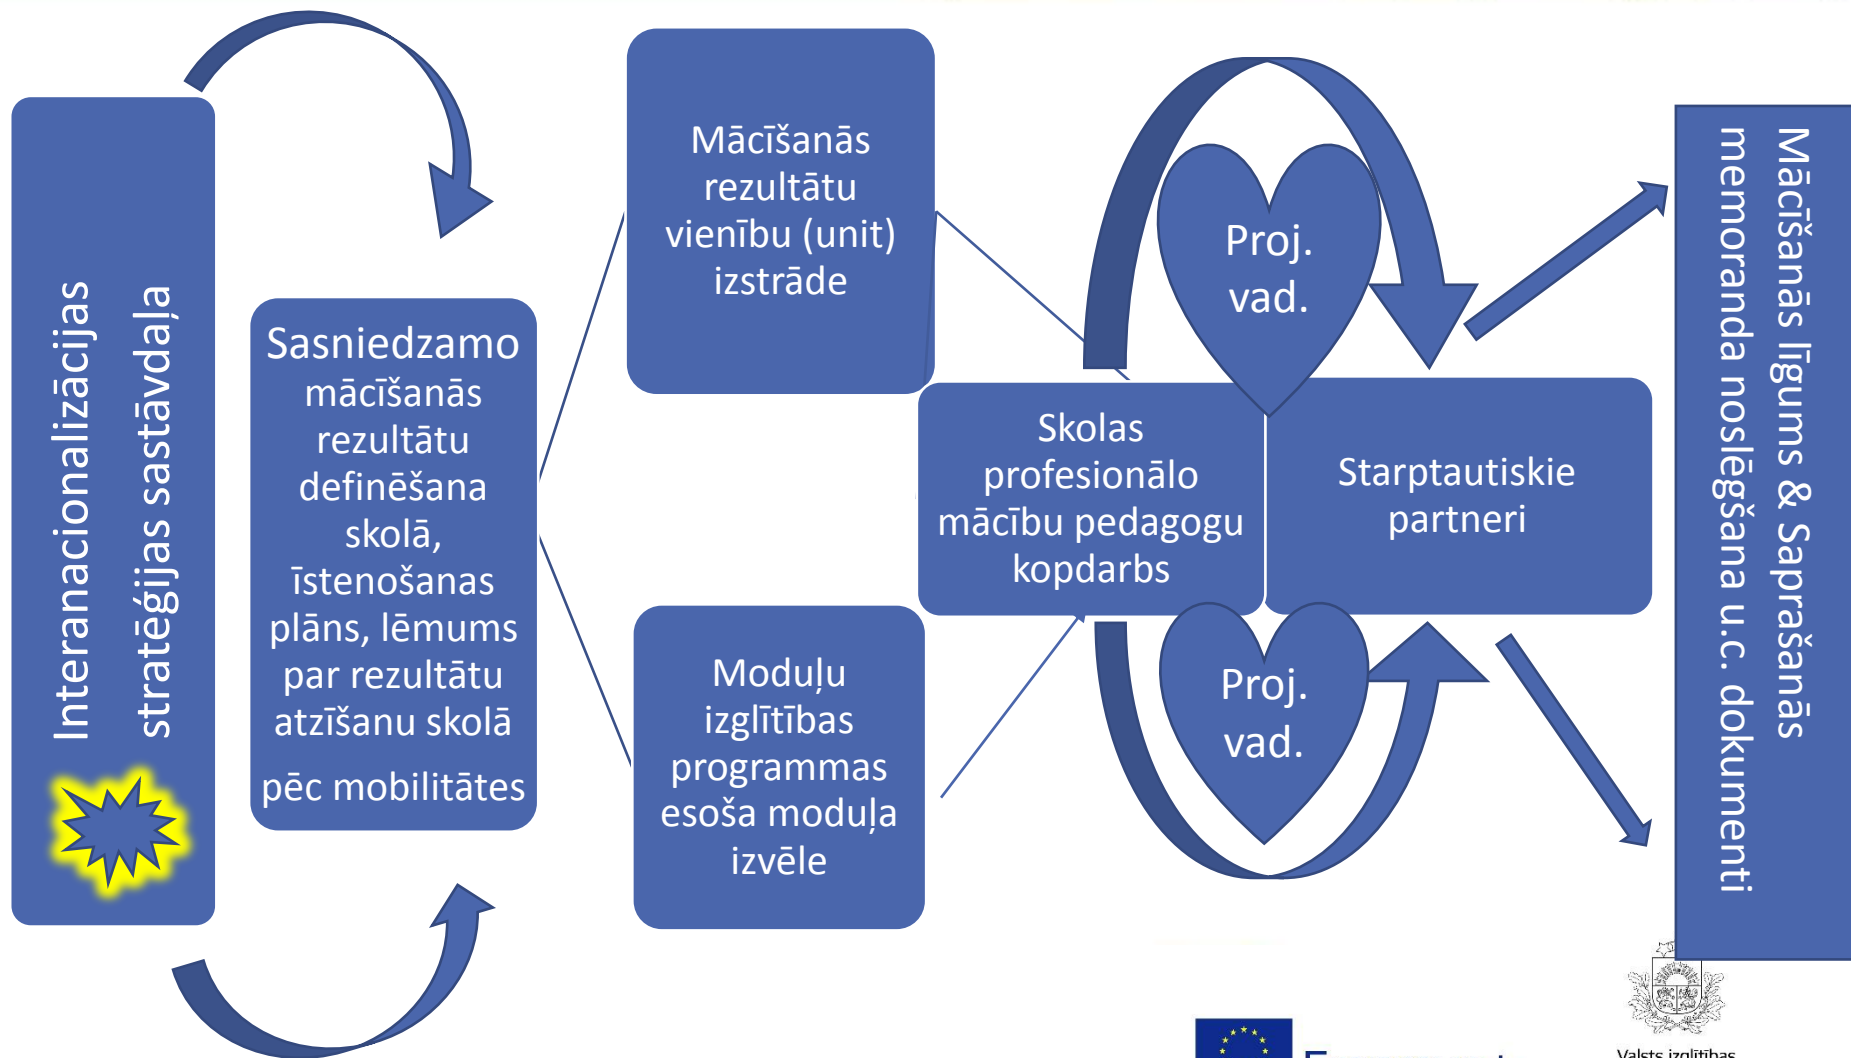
Interanacionalizācijas stratēģijas sastāvdaļa

Sasniedzamo mācīšanās rezultātu definēšana skolā, īstenošanas plāns, lēmums par rezultātu atzīšanu skolā

pēc mobilitātes

Mācīšanās rezultātu vienību (unit) izstrāde

Moduļu izglītības programmas esoša moduļa izvēle

Proj. vad.

Skolas profesionālo mācību pedagogu kopdarbs

Starptautiskie partneri

Proj. vad.

Mācīšanās līgums & Saprašanās memoranda noslēgšana u.c. dokumenti

Valsts izglītības